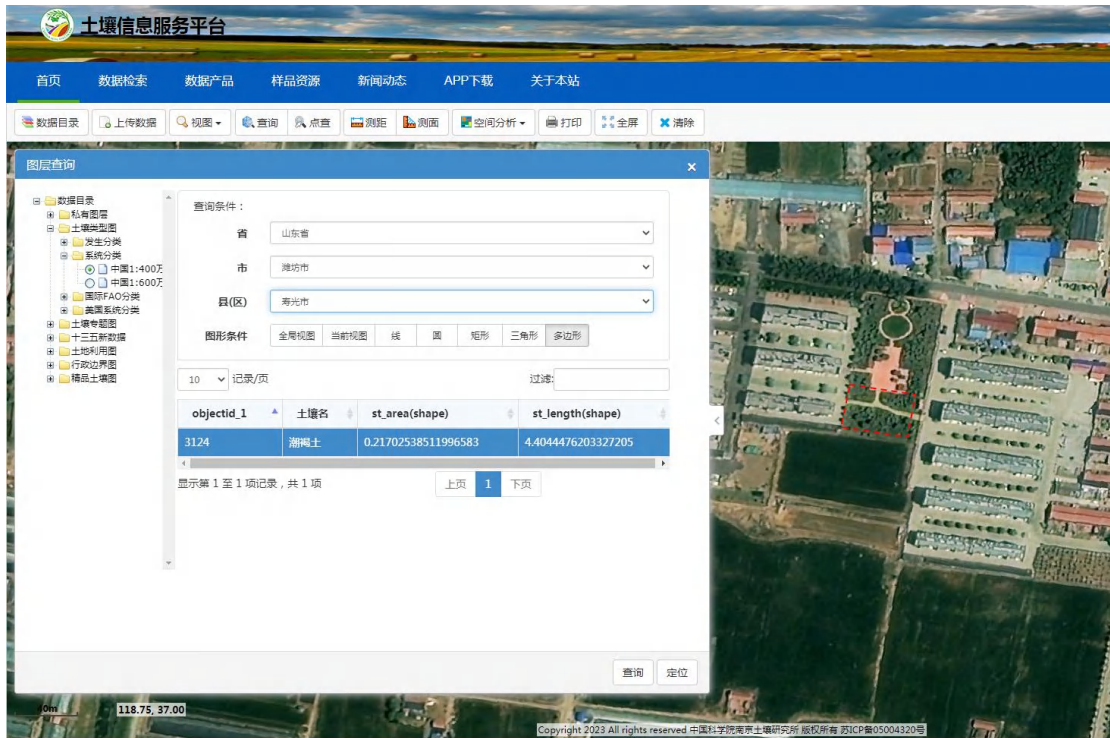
土壤信息服务平台

首页 数据检索 数据产品 样品资源 新闻动态 APP下载 关于本站

数据目录 上传数据 视图 查询 点查 测距 测面 空间分析 打印 全屏 清除

图层查询 ×

数据目录
私有图层
土壤类型图
发生分类
系统分类
中国1:400万
中国1:600万
国际FAO分类
美国系统分类
土壤专题图
十三五新数据
土地利用图
行政边界图
精品土壤图

查询条件：

省 山东省
市 潍坊市
县(区) 寿光市

图形条件 全局视图 当前视图 线 圆 矩形 三角形 多边形

10 记录/页 过滤:

| objectid_1 | 土壤名 | st_area(shape) | st_length(shape) |
|---|---|---|---|
| 3124 | 潮褐土 | 0.21702538511996583 | 4.4044476203327205 |

显示第 1 至 1 项记录，共 1 项

上页 1 下页

查询 定位

40m 118.75, 37.00

Copyright 2023 All rights reserved 中国科学院南京土壤研究所 版权所有 苏ICP备05004320号